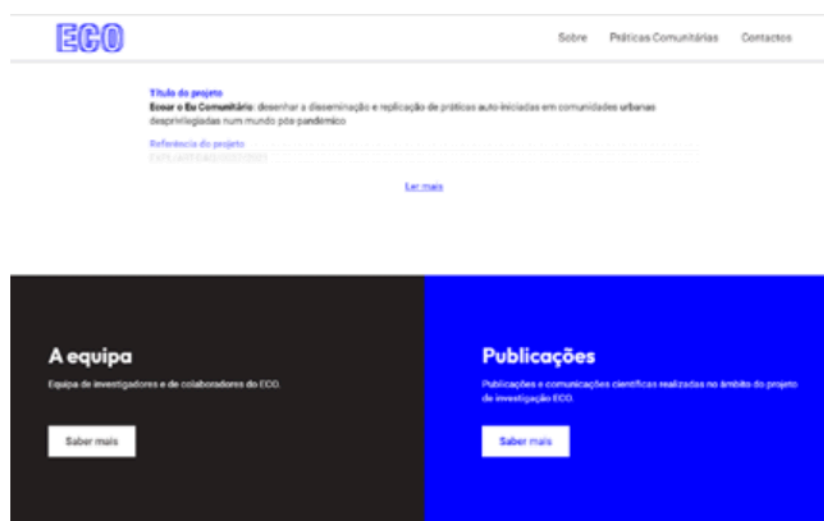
ECO

Sobre Práticas Comunitárias Contactos

Título do projeto
Ecoar o Eu Comunitário: desenhar a disseminação e replicação de práticas auto-iniciadas em comunidades urbanas desprivilegiadas num mundo pós-pandémico

Referência do projeto
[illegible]

Ler mais

A equipa
Equipa de investigadores e de colaboradores do ECO.

Saber mais

Publicações
Publicações e comunicações científicas realizadas no âmbito do projeto de investigação ECO.

Saber mais